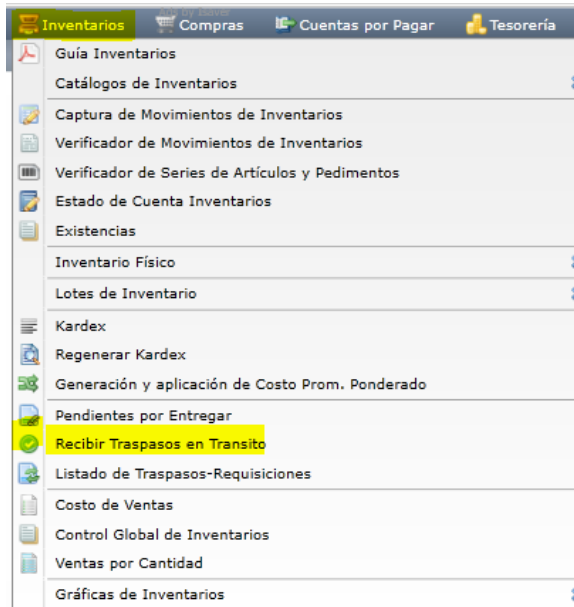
Inventarios Compras Cuentas por Pagar Tesorería

Guía Inventarios
Catálogos de Inventarios
Captura de Movimientos de Inventarios
Verificador de Movimientos de Inventarios
Verificador de Series de Artículos y Pedimentos
Estado de Cuenta Inventarios
Existencias
Inventario Físico
Lotes de Inventario
Kardex
Regenerar Kardex
Generación y aplicación de Costo Prom. Ponderado
Pendientes por Entregar
Recibir Traspasos en Transito
Listado de Traspasos-Requisiciones
Costo de Ventas
Control Global de Inventarios
Ventas por Cantidad
Gráficas de Inventarios